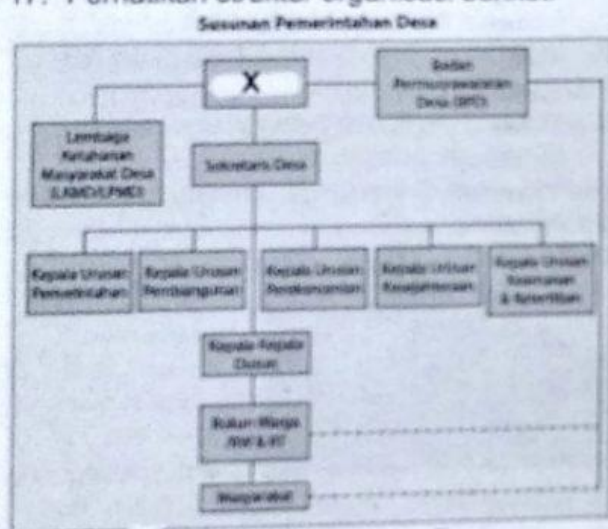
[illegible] Perhatikan struktur organisasi berikut!

Susunan Pemerintahan Desa

X

Badan Permusyawaratan Desa (BPD)

Lembaga Ketahanan Masyarakat Desa (LKMD/LPMD)

Sekretaris Desa

Kepala Urusan Pemerintahan

Kepala Urusan Pembangunan

Kepala Urusan Perekonomian

Kepala Urusan Kesejahteraan

Kepala Urusan Keamanan & Ketertiban

Kepala-Kepala Dusun

Rukun Warga (RW) & RT

Masyarakat